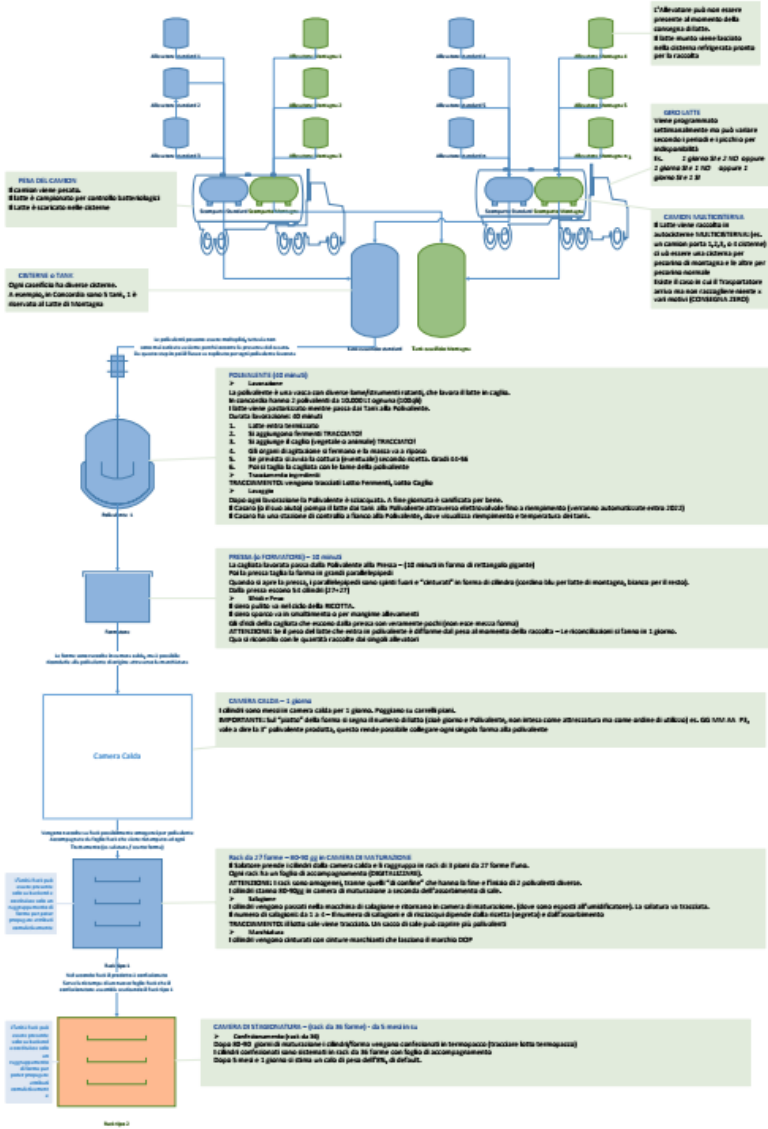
L'Allevatore può non essere presente al momento della consegna di latte. Il latte munto viene lasciato nella cisterna refrigerata pronto per la raccolta

GIRO LATTE
Viene programmato settimanalmente ma può variare secondo i periodi e i picchi per indisponibilità
Es. 1 giorno SI e 2 NO oppure 2 giorni SI e 1 NO oppure 1 giorno SI e 1 SI

PESA DEL CAMION
Il camion viene pesato.
Il latte è campionato per controllo batteriologici
Il Latte è scaricato nelle cisterne

CAMION MULTICISTERNA
Il Latte viene raccolto in autocisterne MULTICISTERNA (es. un camion porta 1,2,3, o 4 cisterne) ci sarà essere una cisterna per pecorino di montagna e le altre per pecorino normale
Esiste il caso in cui il Trasportatore arriva ma non raccoglie niente x vari motivi (CONSEGNA ZERO)

CISTERNE o TANK
Ogni caseificio ha diverse cisterne.
A esempio, in Concordia sono 5 tank, 1 è riservata al Latte di Montagna

Tank Latte Standard
Tank Latte Montagna

POLIVALENTE (40 minuti)
Lavorazione
La polivalente è una vasca con diverse lame/strumenti rotanti, che lavora il latte in caglio.
In Concordia hanno 2 polivalenti da 10.000Lt ognuna (100ql)
Il latte viene pastorizzato mentre passa dai Tank alla Polivalente.
Durata lavorazione: 40 minuti
1. Latte entra termizzato
2. Si aggiungono fermenti TRACCIATI
3. Si aggiunge il caglio (vegetale o animale) TRACCIATO
4. Gli organi di agitazione si fermano e la massa va a riposo
5. Se prevista si avvia la cottura (eventuale) secondo ricetta. Gradi 44-46
6. Poi si taglia la cagliata con le lame della polivalente
Tracciamento ingredienti
TRACCIAMENTO: vengono tracciati Latte Fermenti, Latte Caglio
Lavaggio
Dopo ogni lavorazione la Polivalente è sciacquata. A fine giornata è sanificata per bene.
Il Casaro (o il suo aiuto) pompa il latte dai tank alla Polivalente attraverso elettrovalvole fino a riempimento (verranno automaticate entro 2022)
Il Casaro ha una stazione di controllo a fianco alla Polivalente, dove visualizza riempimento e temperatura dei tank.

Polivalente 1

PRESSA (o FORMATORE) – 10 minuti
La cagliata lavorata passa dalla Polivalente alla Pressa – (10 minuti in forma di rettangolo gigante)
Poi la pressa taglia la forma in grandi parallelepipedi
Quando si apre la pressa, i parallelepipedi sono spinti fuori e "cinturati" in forma di cilindro (cordino blu per latte di montagna, bianco per il resto).
Dalla pressa escono 54 cilindri (27+27)
Siero e Pesa
Il siero pulito va nel ciclo della RICOTTA.
Il siero sporco va in smaltimento o per mangime allevamenti
Gli sfridi della cagliata che escono dalla pressa sono veramente pochi(non esce mezza forma)
ATTENZIONE: Se il peso del latte che entra in polivalente è differente dal peso al momento della raccolta – Le riconciliazioni si fanno in 1 giorno.
Qua si riconcilia con le quantità raccolte dai singoli allevatori

Pressa

Camera Calda

CAMERA CALDA – 1 giorno
I cilindri sono messi in camera calda per 1 giorno. Poggiano su carrelli piani.
IMPORTANTE: Sul "piatto" della forma si segna il numero di latta (cioè giorno e Polivalente, non inteso come attrezzatura ma come ordine di utilizzo) es. GG MM AA P2, vale a dire la 2° polivalente prodotta, questo rende possibile collegare ogni singola forma alla polivalente

Rack da 27 forme – 80-90 gg in CAMERA DI MATURAZIONE
Il Salatore prende i cilindri dalla camera calda e li raggruppa in rack di 3 piani da 27 forme l'una.
Ogni rack ha un foglio di accompagnamento (DIGITALIZZARE).
ATTENZIONE: I rack sono omogenei, tranne quelli "di confine" che hanno la fine e l'inizio di 2 polivalenti diverse.
I cilindri stanno 80-90gg in camera di maturazione a seconda dell'assortimento di sale.
Salagione
I cilindri vengono passati nella macchina di salagione e ritornano in camera di maturazione. (dove sono esposti all'umidificatore). La salatura va tracciata.
Il numero di salagioni da 1 a 4 – Il numero di salagioni e di rivoltaggi dipende dalla ricetta (segreta) e dall'assortimento
TRACCIAMENTO: il lotto sale viene tracciato. Un sacco di sale può coprire più polivalenti
Marchiatura
I cilindri vengono cinturati con cinture marchianti che lasciano il marchio DOP

Rack tipo 1

CAMERA DI STAGIONATURA – (rack da 36 forme) - da 5 mesi in su
Confezionamento (rack da 36)
Dopo 80-90 giorni di maturazione i cilindri/forme vengono confezionati in termopacco (tracciare lotto termopacco)
I cilindri confezionati sono sistemati in rack da 36 forme con foglio di accompagnamento
Dopo 5 mesi a 1 giorno si stima un calo di peso dell'8% di default.

Rack tipo 2